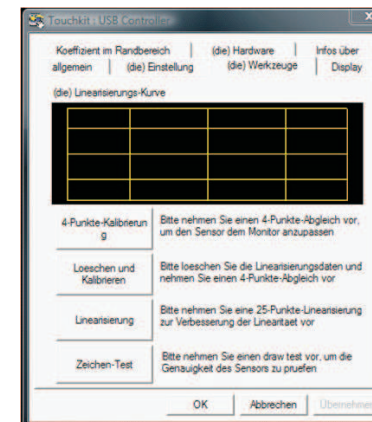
Touchkit : USB Controller

Koeffizient im Randbereich | (die) Hardware | Infos über
allgemein | (die) Einstellung | (die) Werkzeuge | Display

(die) Linearisierungs-Kurve

4-Punkte-Kalibrierung

Bitte nehmen Sie einen 4-Punkte-Abgleich vor, um den Sensor dem Monitor anzupassen

Loeschen und Kalibrieren

Bitte loeschen Sie die Linearisierungsdaten und nehmen Sie einen 4-Punkte-Abgleich vor.

Linearisierung

Bitte nehmen Sie eine 25-Punkte-Linearisierung zur Verbesserung der Lineartaet vor

Zeichen-Test

Bitte nehmen Sie einen draw test vor, um die Genauigkeit des Sensors zu pruefen

OK | Abbrechen | Übernehmen